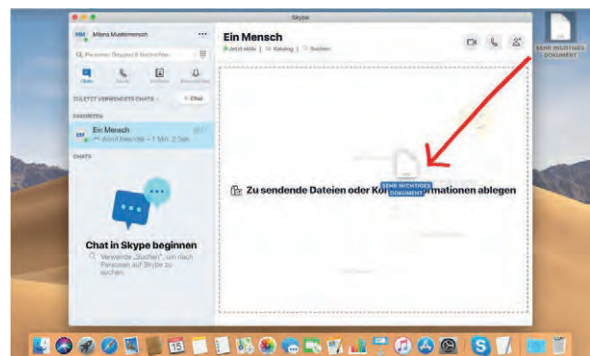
Skype

MM Milena Mustermensch ···

Personen, Gruppen & Nachrichten

Chats Anrufe Kontakte Benachrichtigungen

ZULETZT VERWENDETE CHATS + Chat

FAVORITEN

EM Ein Mensch
Aktiv: Heute · 1 Min. 2 Sek.

CHATS

Chat in Skype beginnen

Verwende „Suchen", um nach Personen auf Skype zu suchen.

Ein Mensch
Jetzt aktiv | Katalog | Suchen

Zu sendende Dateien oder Kon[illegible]mationen ablegen

SEHR WICHTIGES DOKUMENT

SEHR WICHTIGES DOKUMENT